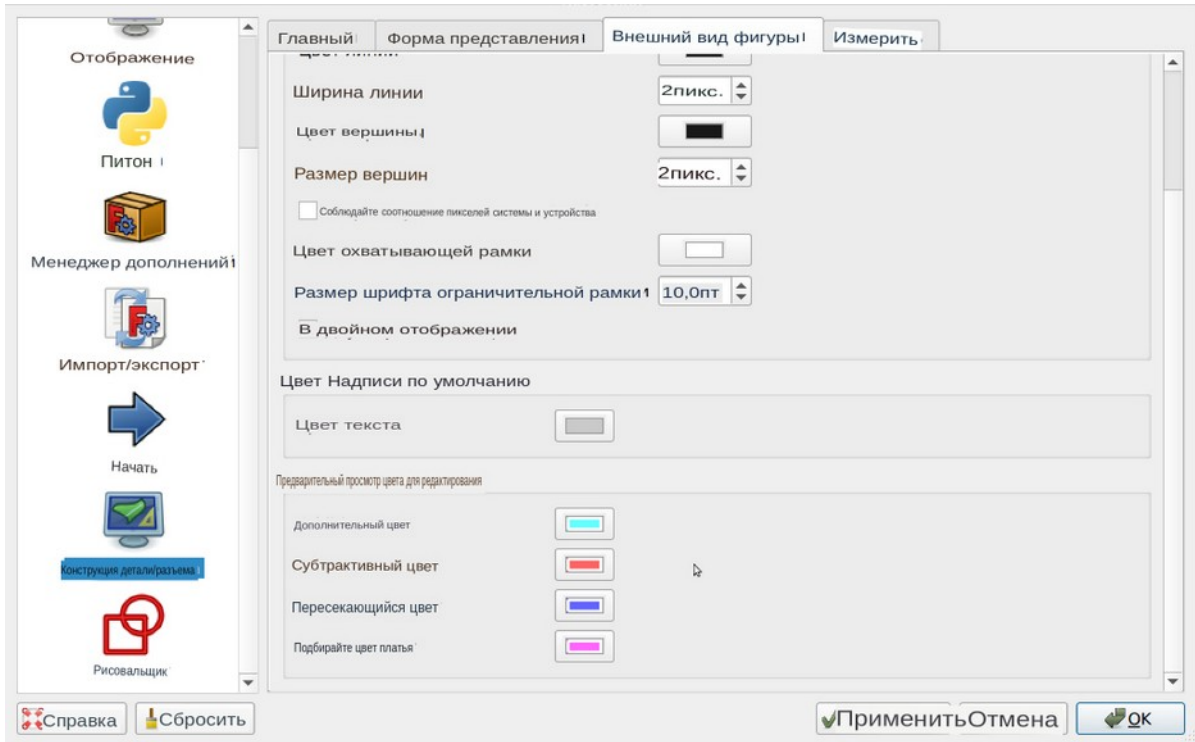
Отображение

Питон

Менеджер дополнений

Импорт/экспорт

Начать

Конструкция детали/разъема

Рисовальщик

Главный | Форма представления | Внешний вид фигуры | Измерить

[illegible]

Ширина линии | 2пикс.

Цвет вершины

Размер вершин | 2пикс.

Соблюдайте соотношение пикселей системы и устройства

Цвет охватывающей рамки

Размер шрифта ограничительной рамки | 10,0пт

В двойном отображении

Цвет Надписи по умолчанию

Цвет текста

Предварительный просмотр цвета для редактирования

Дополнительный цвет

Субтрактивный цвет

Пересекающийся цвет

Подбирайте цвет платья

Справка | Сбросить

ПрименитьОтмена | OK